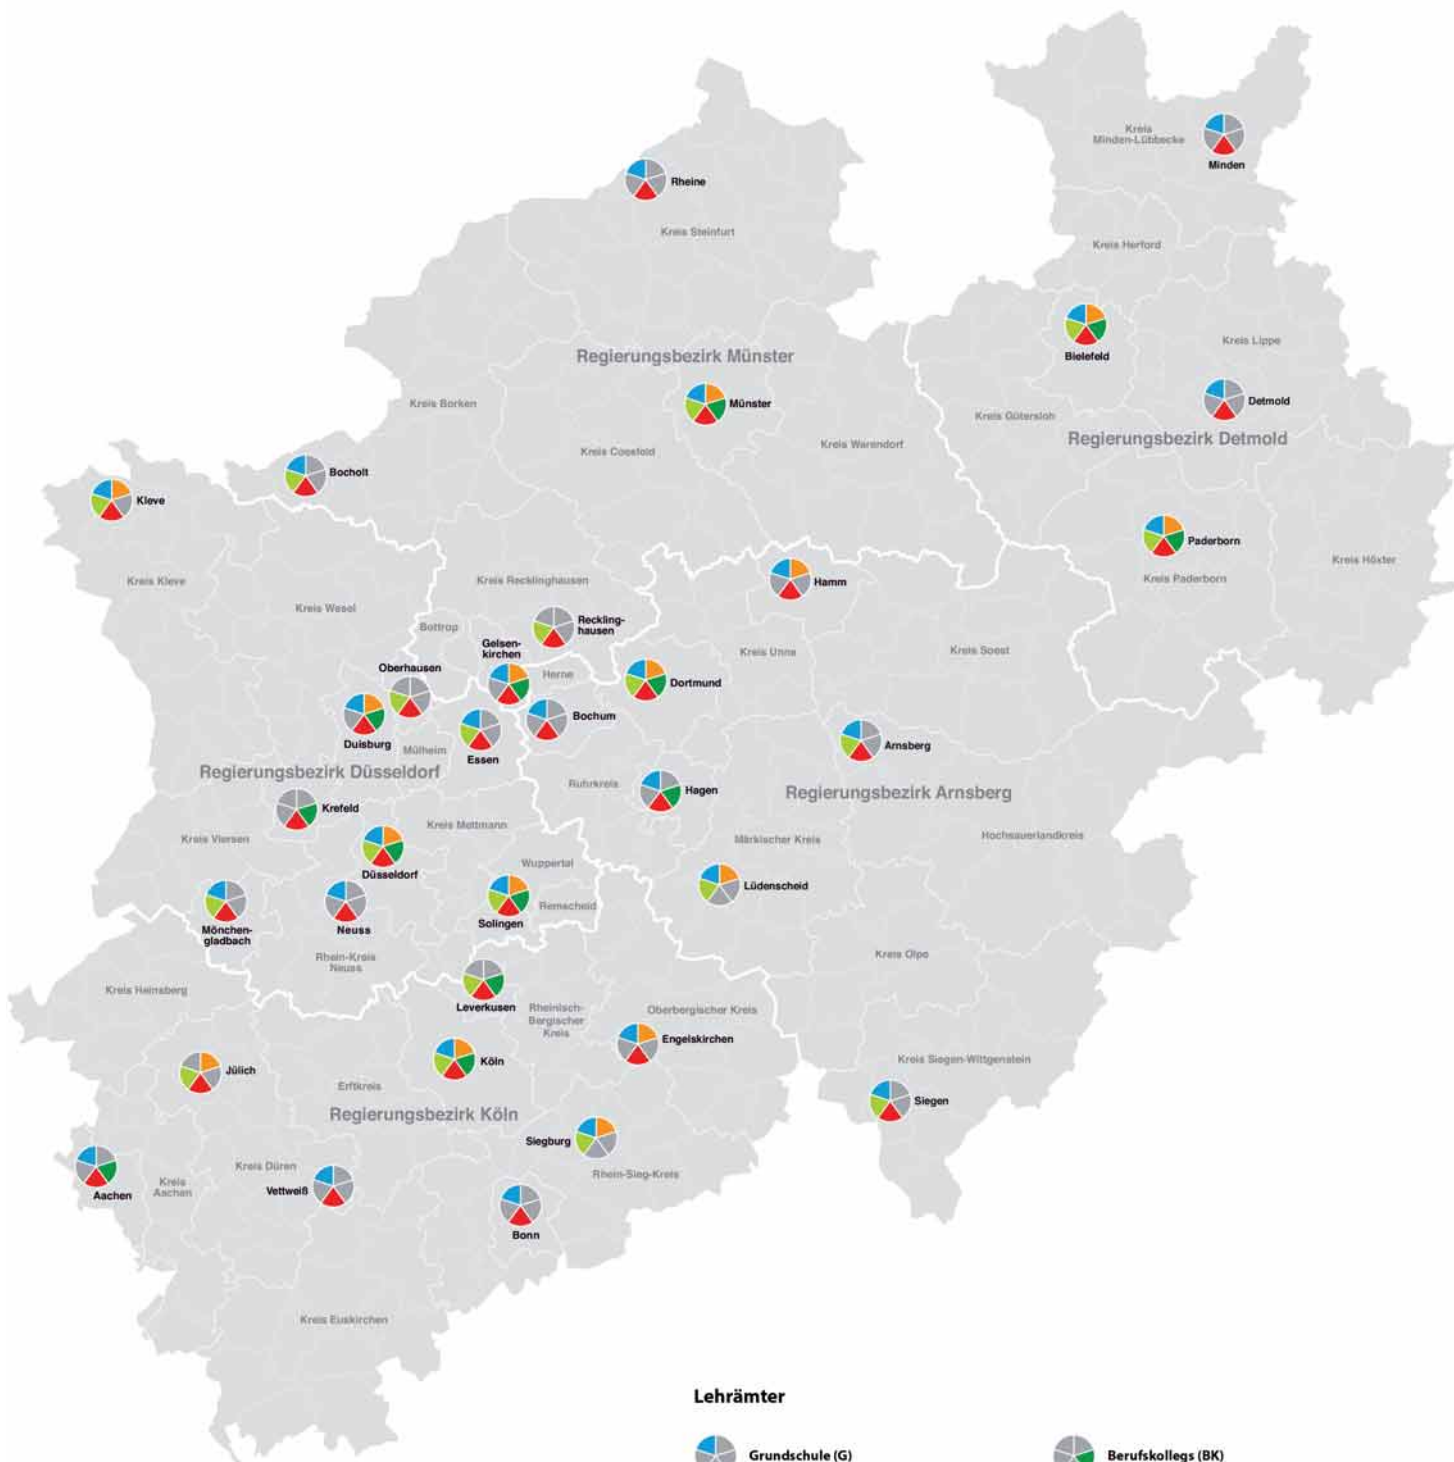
Kreis Minden-Lübbecke
Minden
Rheine
Kreis Steinfurt
Kreis Herford
Bielefeld
Kreis Lippe
Regierungsbezirk Münster
Detmold
Kreis Borken
Münster
Kreis Gütersloh
Regierungsbezirk Detmold
Kreis Coesfeld
Kreis Warendorf
Bocholt
Kleve
Paderborn
Hamm
Kreis Paderborn
Kreis Höxter
Kreis Kleve
Kreis Recklinghausen
Kreis Wesel
Recklinghausen
Bottrop
Gelsenkirchen
Kreis Unna
Kreis Soest
Oberhausen
Herne
Dortmund
Bochum
Duisburg
Mülheim
Essen
Arnsberg
Regierungsbezirk Düsseldorf
Ruhrkreis
Hagen
Regierungsbezirk Arnsberg
Krefeld
Kreis Mettmann
Kreis Viersen
Märkischer Kreis
Hochsauerlandkreis
Düsseldorf
Wuppertal
Lüdenscheid
Mönchengladbach
Neuss
Solingen
Remscheid
Rhein-Kreis Neuss
Kreis Olpe
Kreis Heinsberg
Leverkusen
Rheinisch-Bergischer Kreis
Oberbergischer Kreis
Engelskirchen
Köln
Kreis Siegen-Wittgenstein
Jülich
Erftkreis
Regierungsbezirk Köln
Siegen
Siegburg
Kreis Düren
Rhein-Sieg-Kreis
Aachen
Kreis Aachen
Vettweiß
Bonn
Kreis Euskirchen

Lehrämter
Grundschule (G)
Berufskollegs (BK)